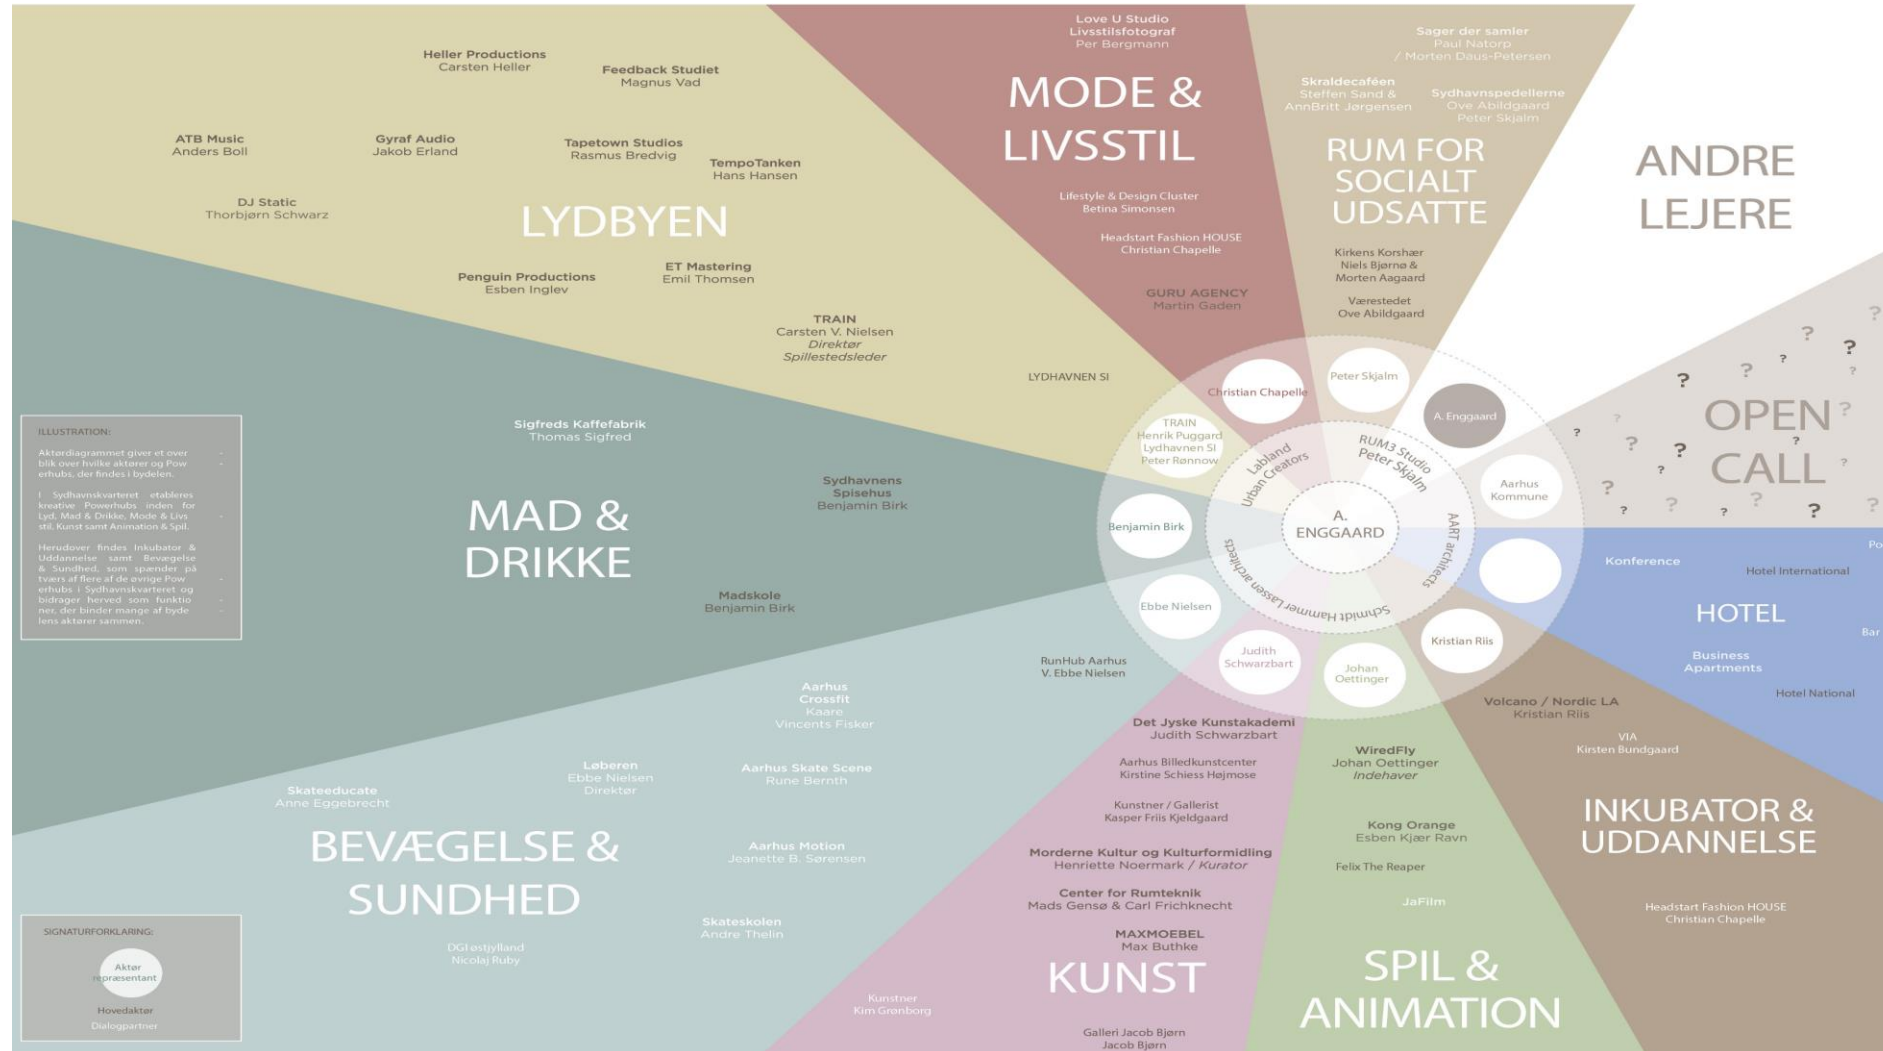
LYDBYEN

Heller Productions
Carsten Heller

Feedback Studiet
Magnus Vad

ATB Music
Anders Boll

Gyraf Audio
Jakob Erland

Tapetown Studios
Rasmus Bredvig

TempoTanken
Hans Hansen

DJ Static
Thorbjørn Schwarz

Penguin Productions
Esben Inglev

ET Mastering
Emil Thomsen

TRAIN
Carsten V. Nielsen
Direktør
Spillestedsleder

LYDHAVNEN SI

MODE & LIVSSTIL

Love U Studio
Livsstilsfotograf
Per Bergmann

Lifestyle & Design Cluster
Betina Simonsen

Headstart Fashion HOUSE
Christian Chapelle

GURU AGENCY
Martin Gaden

RUM FOR SOCIALT UDSATTE

Sager der samler
Paul Natorp
/ Morten Daus-Petersen

Skraldecaféen
Steffen Sand &
AnnBritt Jørgensen

Sydhavnspedellerne
Ove Abildgaard
Peter Skjalm

Kirkens Korshær
Niels Bjørnø &
Morten Aagaard

Værestedet
Ove Abildgaard

ANDRE LEJERE

OPEN CALL

HOTEL

Konference

Hotel International

Business Apartments

Hotel National

Po

Bar

MAD & DRIKKE

Sigfreds Kaffefabrik
Thomas Sigfred

Sydhavnens Spisehus
Benjamin Birk

Madskole
Benjamin Birk

ILLUSTRATION:
Aktørdiagrammet giver et overblik over hvilke aktører og Powerhubs, der findes i bydelen.
I Sydhavnskvarteret etableres kreative Powerhubs inden for Lyd, Mad & Drikke, Mode & Livsstil, Kunst samt Animation & Spil.
Herudover findes Inkubator & Uddannelse samt Bevægelse & Sundhed, som spænder på tværs af flere af de øvrige Powerhubs i Sydhavnskvarteret og bidrager herved som funktioner, der binder mange af bydelens aktører sammen.

Christian Chapelle
Peter Skjalm
A. Enggaard
TRAIN
Henrik Puggard
Lydhavnen SI
Peter Rønnow
Labland Urban Creators
RUM3 Studio Peter Skjalm
Aarhus Kommune
A. ENGGAARD
Benjamin Birk
AART architects
Schmidt Hammer Lassen architects
Ebbe Nielsen
Judith Schwarzbart
Johan Oettinger
Kristian Riis

BEVÆGELSE & SUNDHED

RunHub Aarhus
V. Ebbe Nielsen

Aarhus Crossfit
Kaare
Vincents Fisker

Løberen
Ebbe Nielsen
Direktør

Aarhus Skate Scene
Rune Bernth

Skateeducate
Anne Eggebrecht

Aarhus Motion
Jeanette B. Sørensen

Skateskolen
Andre Thelin

DGI østjylland
Nicolaj Ruby

SIGNATURFORKLARING:
Aktør repræsentant
Hovedaktør
Dialogpartner

KUNST

Det Jyske Kunstakademi
Judith Schwarzbart

Aarhus Billedkunstcenter
Kirstine Schiess Højmose

Kunstner / Gallerist
Kasper Friis Kjeldgaard

Morderne Kultur og Kulturformidling
Henriette Noermark / Kurator

Center for Rumteknik
Mads Gensø & Carl Frichknecht

MAXMOEBEL
Max Buthke

Kunstner
Kim Grønborg

Galleri Jacob Bjørn
Jacob Bjørn

SPIL & ANIMATION

WiredFly
Johan Oettinger
Indehaver

Kong Orange
Esben Kjær Ravn

Felix The Reaper

JaFilm

INKUBATOR & UDDANNELSE

Volcano / Nordic LA
Kristian Riis

VIA
Kirsten Bundgaard

Headstart Fashion HOUSE
Christian Chapelle